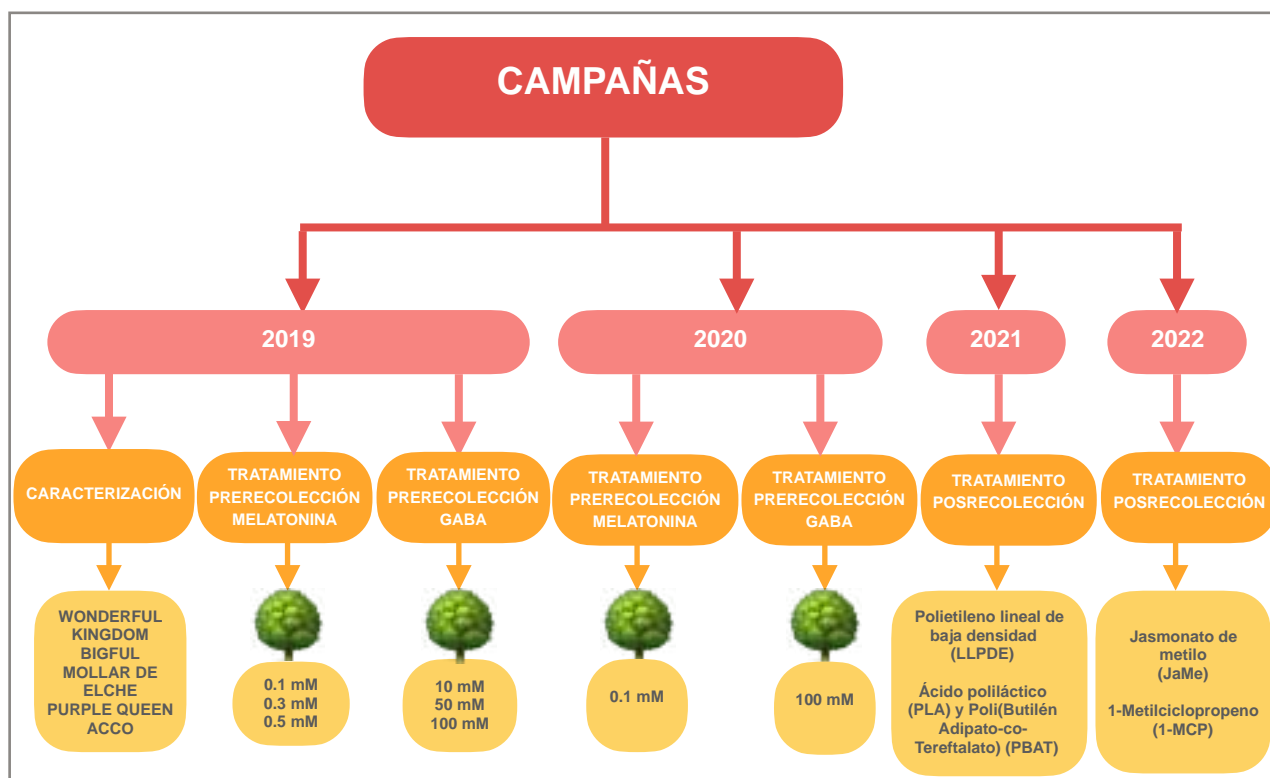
CAMPAÑAS

2019

CARACTERIZACIÓN

WONDERFUL
KINGDOM
BIGFUL
MOLLAR DE ELCHE
PURPLE QUEEN
ACCO

TRATAMIENTO PRERECOLECCIÓN MELATONINA

0.1 mM
0.3 mM
0.5 mM

TRATAMIENTO PRERECOLECCIÓN GABA

10 mM
50 mM
100 mM

2020

TRATAMIENTO PRERECOLECCIÓN MELATONINA

0.1 mM

TRATAMIENTO PRERECOLECCIÓN GABA

100 mM

2021

TRATAMIENTO POSRECOLECCIÓN

Polietileno lineal de baja densidad (LLPDE)

Ácido poliláctico (PLA) y Poli(Butilén Adipato-co-Tereftalato) (PBAT)

2022

TRATAMIENTO POSRECOLECCIÓN

Jasmonato de metilo (JaMe)

1-Metilciclopropeno (1-MCP)